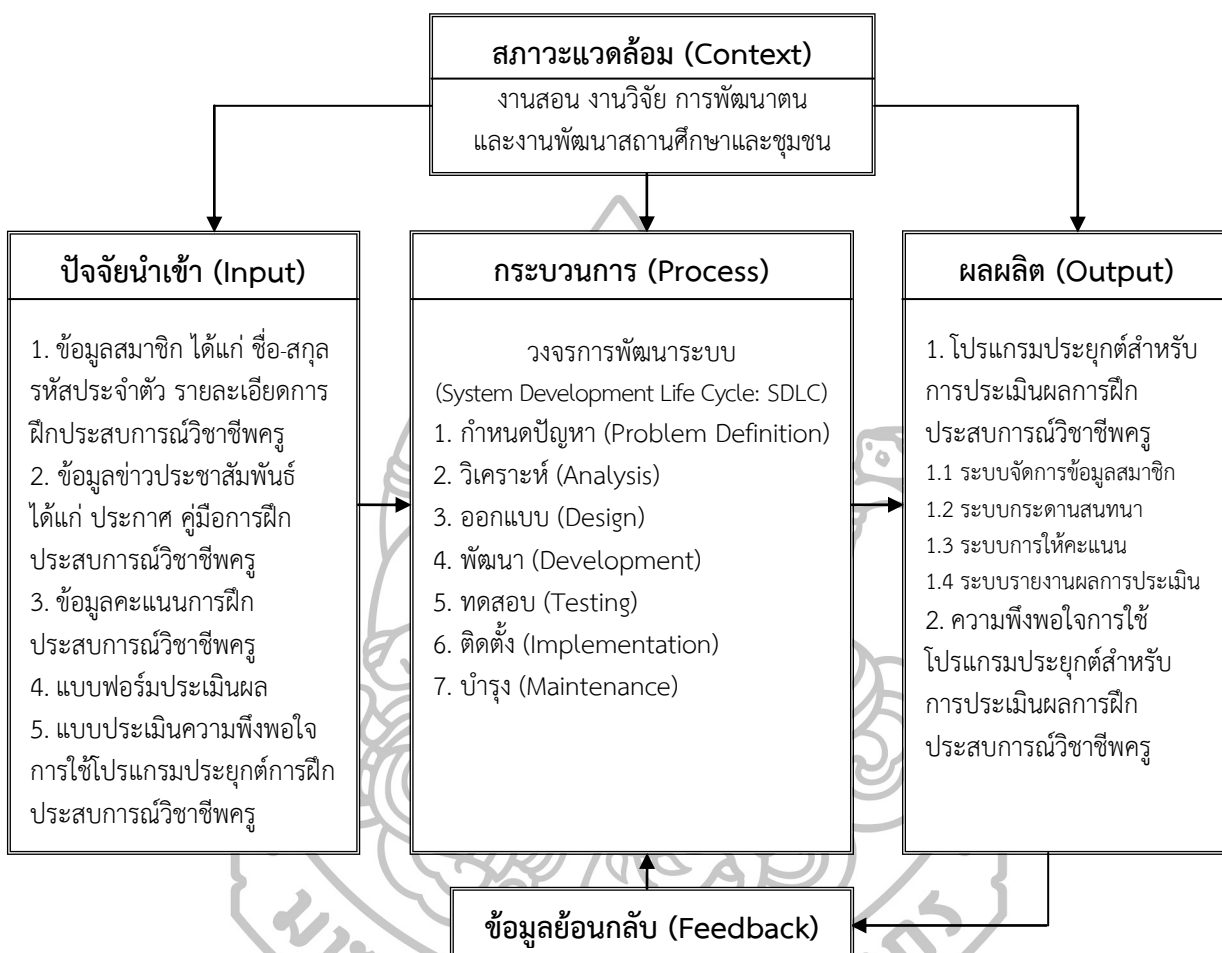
สภาวะแวดล้อม (Context)

งานสอน งานวิจัย การพัฒนาตน และงานพัฒนาสถานศึกษาและชุมชน

ปัจจัยนำเข้า (Input)

1. ข้อมูลสมาชิก ได้แก่ ชื่อ-สกุล รหัสประจำตัว รายละเอียดการฝึกประสบการณ์วิชาชีพครู
2. ข้อมูลข่าวประชาสัมพันธ์ ได้แก่ ประกาศ คู่มือการฝึกประสบการณ์วิชาชีพครู
3. ข้อมูลคะแนนการฝึกประสบการณ์วิชาชีพครู
4. แบบฟอร์มประเมินผล
5. แบบประเมินความพึงพอใจการใช้โปรแกรมประยุกต์การฝึกประสบการณ์วิชาชีพครู

กระบวนการ (Process)

วงจรการพัฒนาระบบ
(System Development Life Cycle: SDLC)
1. กำหนดปัญหา (Problem Definition)
2. วิเคราะห์ (Analysis)
3. ออกแบบ (Design)
4. พัฒนา (Development)
5. ทดสอบ (Testing)
6. ติดตั้ง (Implementation)
7. บำรุง (Maintenance)

ผลผลิต (Output)

1. โปรแกรมประยุกต์สำหรับการประเมินผลการฝึกประสบการณ์วิชาชีพครู
1.1 ระบบจัดการข้อมูลสมาชิก
1.2 ระบบกระดานสนทนา
1.3 ระบบการให้คะแนน
1.4 ระบบรายงานผลการประเมิน
2. ความพึงพอใจการใช้โปรแกรมประยุกต์สำหรับการประเมินผลการฝึกประสบการณ์วิชาชีพครู

ข้อมูลย้อนกลับ (Feedback)